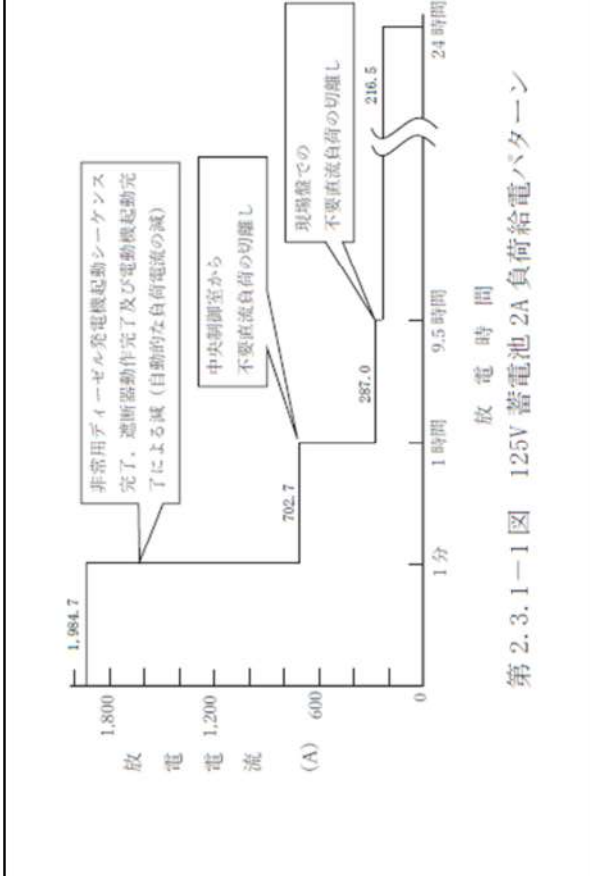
非常用ディーゼル発電機起動シーケンス完了，遮断器動作完了及び電動機起動完了による減（自動的な負荷電流の減）

中央制御室から
不要直流負荷の切離し

現場盤での
不要直流負荷の切離し

1,984.7

702.7

287.0

216.5

放電電流（A）

1,800

1,200

600

0

1分

1時間

9.5時間

24時間

放電時間

第2.3.1－1図　125V 蓄電池 2A 負荷給電パターン